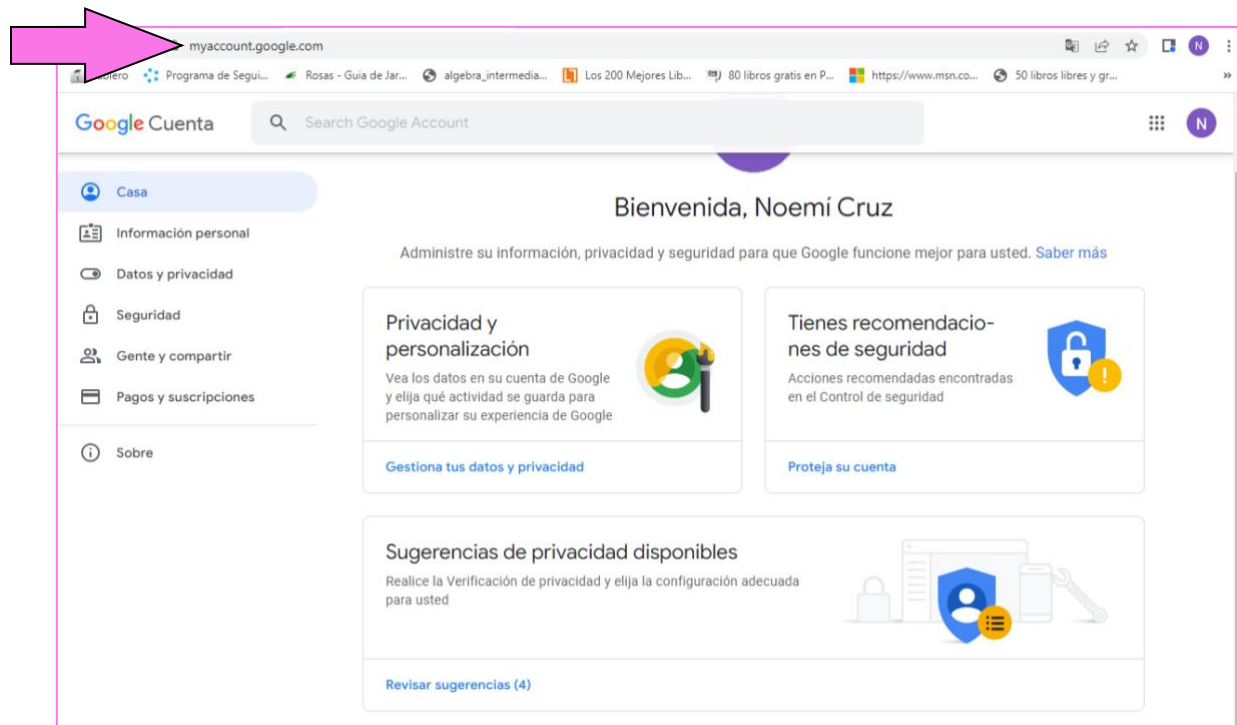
myaccount.google.com

N

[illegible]blero Programa de Segui... Rosas - Guia de Jar... algebra_intermedia... Los 200 Mejores Lib... 80 libros gratis en P... https://www.msn.co... 50 libros libres y gr... »

Google Cuenta

Search Google Account

N

Casa

Información personal

Datos y privacidad

Seguridad

Gente y compartir

Pagos y suscripciones

Sobre

Bienvenida, Noemí Cruz

Administre su información, privacidad y seguridad para que Google funcione mejor para usted. Saber más

Privacidad y personalización

Vea los datos en su cuenta de Google y elija qué actividad se guarda para personalizar su experiencia de Google

Gestiona tus datos y privacidad

Tienes recomendaciones de seguridad

Acciones recomendadas encontradas en el Control de seguridad

Proteja su cuenta

Sugerencias de privacidad disponibles

Realice la Verificación de privacidad y elija la configuración adecuada para usted

Revisar sugerencias (4)